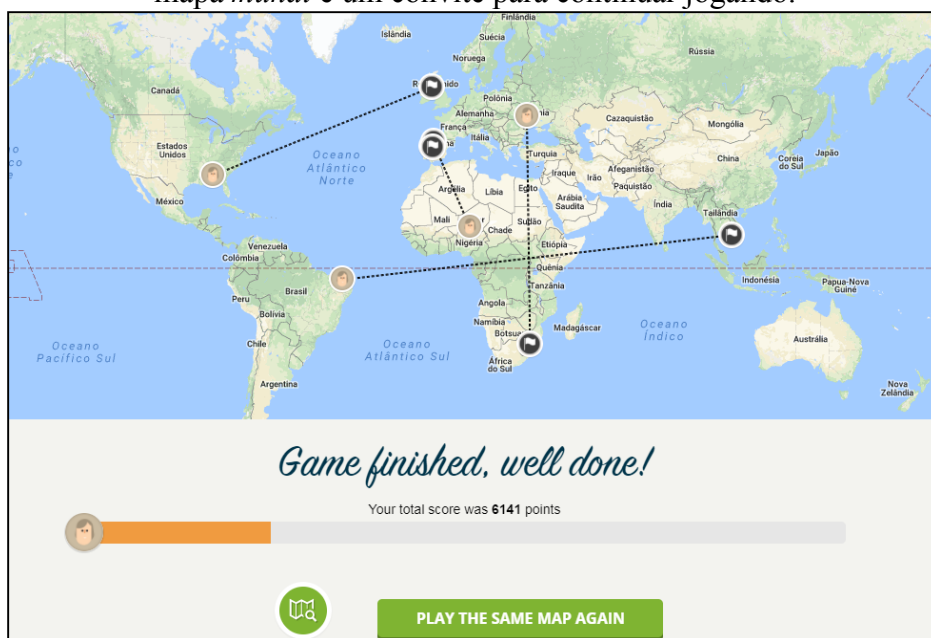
mapa *múndi* e um convite para continuar jogando.

Finlândia
Islândia
Suécia
Rússia
Noruega
Canadá
R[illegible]nido
Polônia
Alemanha
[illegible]nia
França
Cazaquistão
Mongólia
Itália
Estados Unidos
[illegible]a
Oceano Atlântico Norte
Turquia
China
Coreia do Sul
Japão
Iraque
Afeganistão
Irão
Argélia
Líbia
Egito
Paquistão
México
Arábia Saudita
Índia
Mali
Sudão
Tailândia
Chade
Nigéria
Venezuela
Etiópia
Colômbia
Quênia
Brasil
Tanzânia
Indonésia
Papua-Nova Guiné
Peru
Angola
Bolívia
Namíbia
Madagáscar
Oceano Índico
Botsu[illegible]
Oceano Pacífico Sul
Chile
Oceano Atlântico Sul
Austrália
África do Sul
Argentina
Nova Zelândia

Game finished, well done!

Your total score was **6141** points

PLAY THE SAME MAP AGAIN